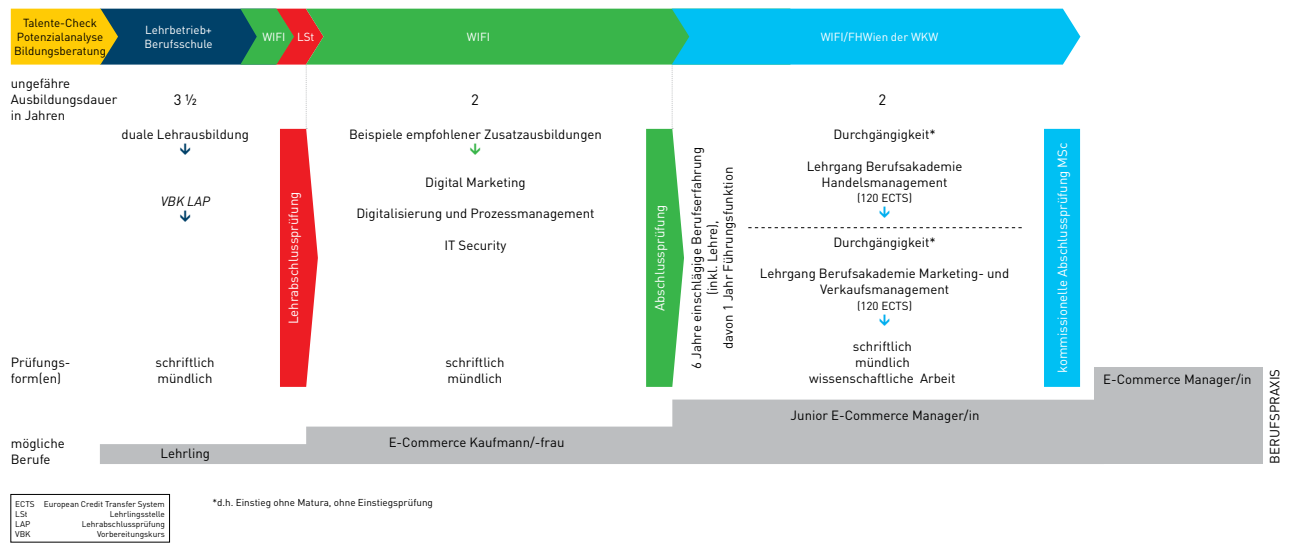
Talente-Check Potenzialanalyse Bildungsberatung

Lehrbetrieb+ Berufsschule

WIFI

LSt

WIFI

WIFI/FHWien der WKW

ungefähre Ausbildungsdauer in Jahren

3 ½

2

2

duale Lehrausbildung

VBK LAP

Lehrabschlussprüfung

Beispiele empfohlener Zusatzausbildungen

Digital Marketing

Digitalisierung und Prozessmanagement

IT Security

Abschlussprüfung

6 Jahre einschlägige Berufserfahrung (inkl. Lehre), davon 1 Jahr Führungsfunktion

Durchgängigkeit*

Lehrgang Berufsakademie Handelsmanagement

(120 ECTS)

Durchgängigkeit*

Lehrgang Berufsakademie Marketing- und Verkaufsmanagement

(120 ECTS)

kommissionelle Abschlussprüfung MSc

Prüfungsform(en)

schriftlich mündlich

schriftlich mündlich

schriftlich mündlich wissenschaftliche Arbeit

E-Commerce Manager/in

Junior E-Commerce Manager/in

mögliche Berufe

Lehrling

E-Commerce Kaufmann/-frau

BERUFSPRAXIS

| ECTS | European Credit Transfer System |
|---|---|
| LSt | Lehrlingsstelle |
| LAP | Lehrabschlussprüfung |
| VBK | Vorbereitungskurs |

*d.h. Einstieg ohne Matura, ohne Einstiegsprüfung